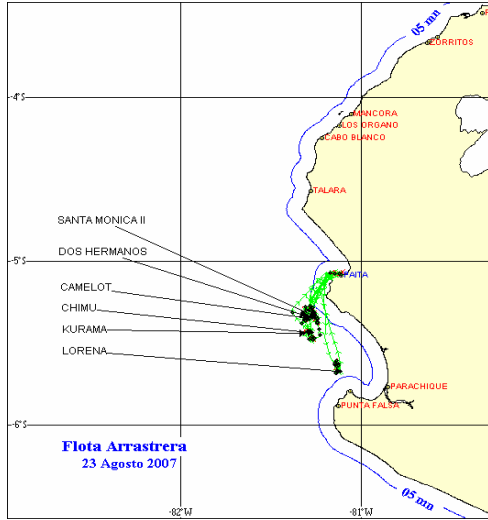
05 mn
CORRITOS
-4°S
MANCORA
LOS ORGANO
CABO BLANCO
TALARA
SANTA MONICA II
DOS HERMANOS
-5°S
PAITA
CAMELOT
CHIMU
KURAMA
LORENA
PARACHIQUE
PUNTA FALSA
-6°S
Flota Arrastrera
23 Agosto 2007
05 mn
-82°W
-81°W